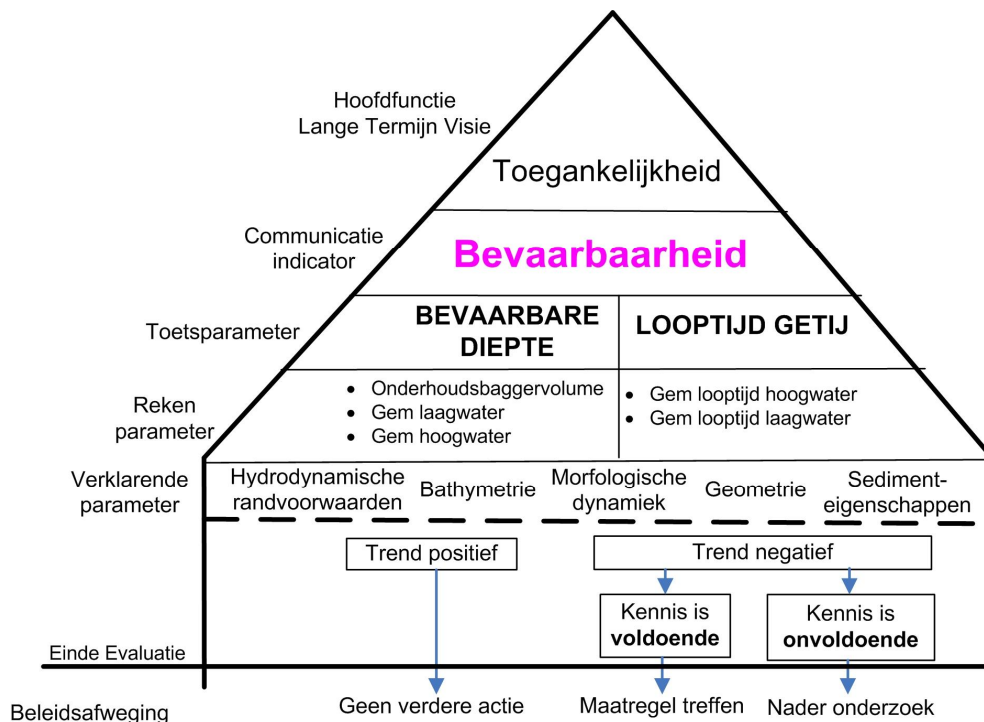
Hoofdfunctie
Lange Termijn Visie

Toegankelijkheid

Communicatie indicator

Bevaarbaarheid

Toetsparameter

BEVAARBARE DIEPTE

LOOPTIJD GETIJ

Reken parameter

- Onderhoudsbaggervolume
- Gem laagwater
- Gem hoogwater

- Gem looptijd hoogwater
- Gem looptijd laagwater

Verklarende parameter

Hydrodynamische randvoorwaarden

Bathymetrie

Morfologische dynamiek

Geometrie

Sedimenteigenschappen

Trend positief

Trend negatief

Kennis is **voldoende**

Kennis is **onvoldoende**

Einde Evaluatie

Beleidsafweging

Geen verdere actie

Maatregel treffen

Nader onderzoek